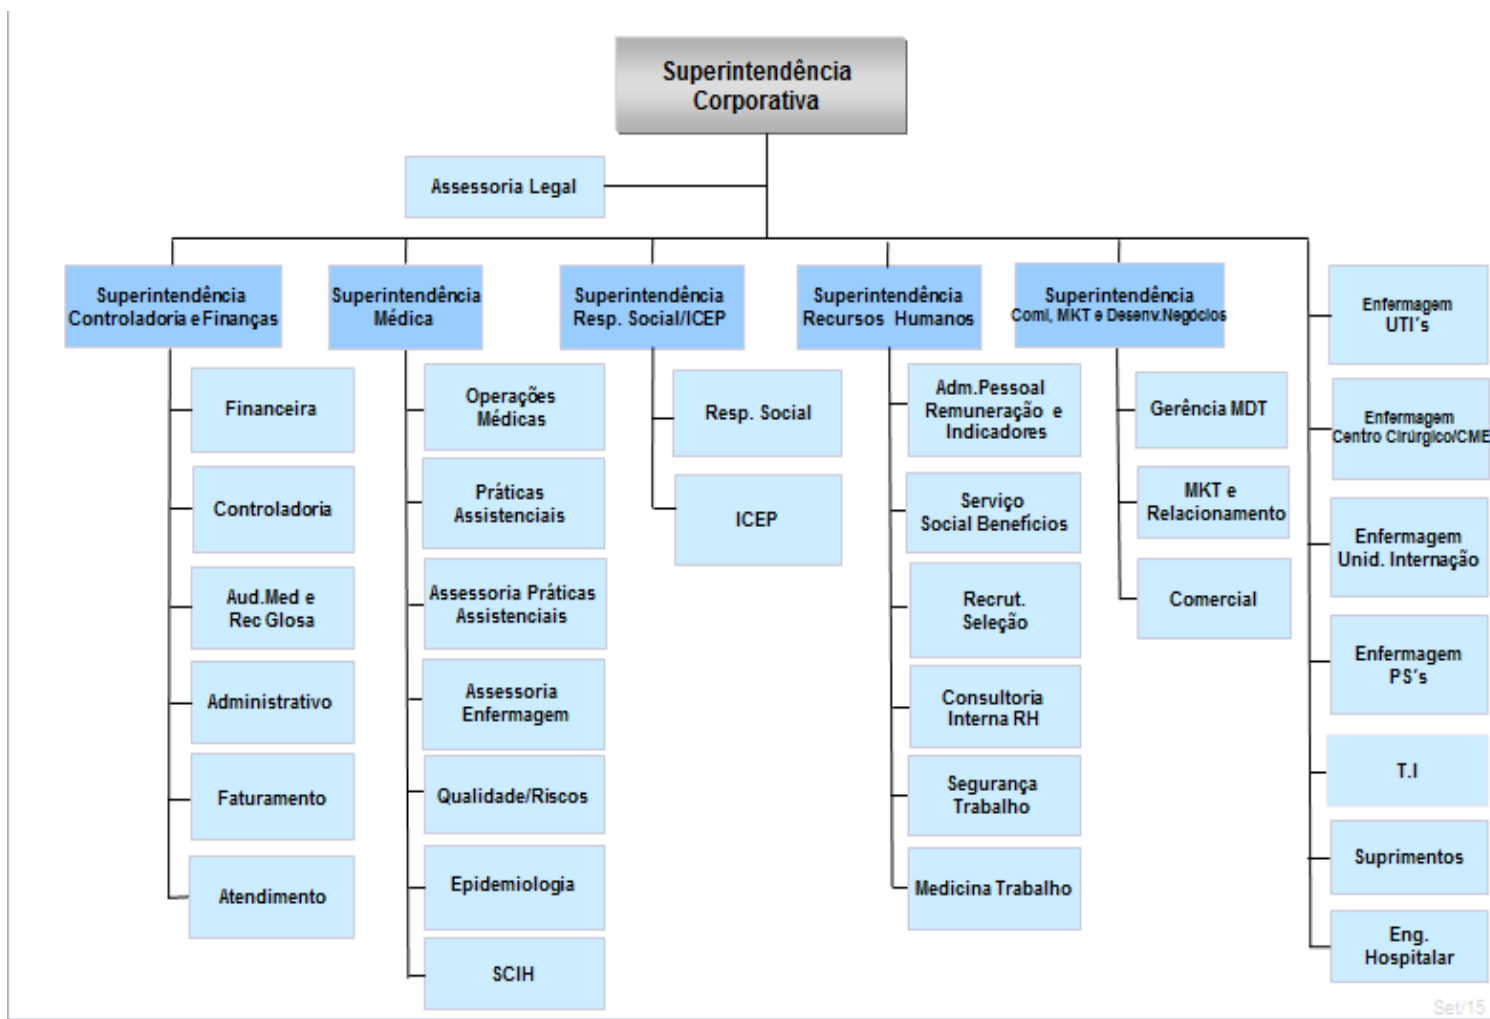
Superintendência Corporativa

Assessoria Legal

Superintendência Controladoria e Finanças

Financeira

Controladoria

Aud.Med e Rec Glosa

Administrativo

Faturamento

Atendimento

Superintendência Médica

Operações Médicas

Práticas Assistenciais

Assessoria Práticas Assistenciais

Assessoria Enfermagem

Qualidade/Riscos

Epidemiologia

SCIH

Superintendência Resp. Social/ICEP

Resp. Social

ICEP

Superintendência Recursos Humanos

Adm.Pessoal Remuneração e Indicadores

Serviço Social Benefícios

Recrut. Seleção

Consultoria Interna RH

Segurança Trabalho

Medicina Trabalho

Superintendência Coml, MKT e Desenv.Negócios

Gerência MDT

MKT e Relacionamento

Comercial

Enfermagem UTI's

Enfermagem Centro Cirúrgico/CME

Enfermagem Unid. Internação

Enfermagem PS's

T.I

Suprimentos

Eng. Hospitalar

Set/15